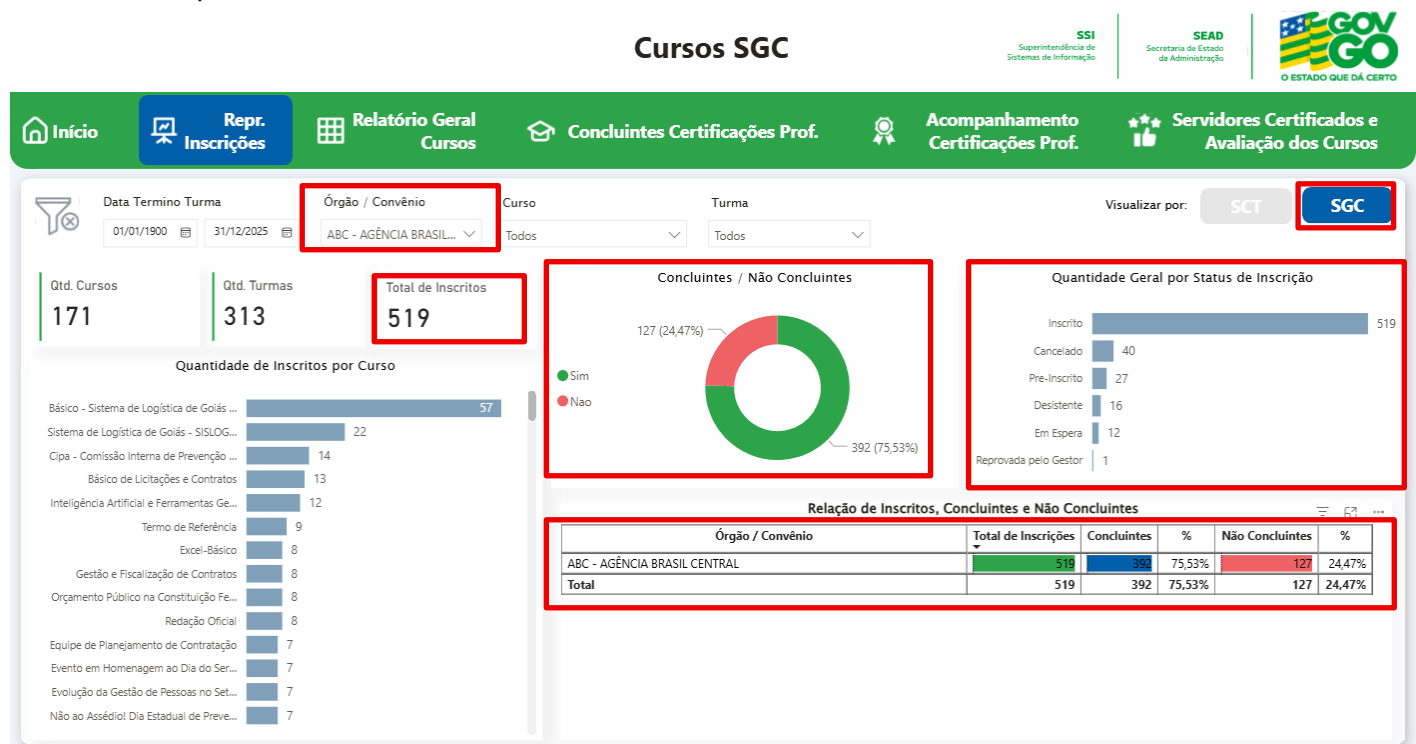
Cursos SGC

SSI
Superintendência de Sistemas de Informação

SEAD
Secretaria de Estado da Administração

GOV GO
O ESTADO QUE DÁ CERTO

Início
Repr. Inscrições
Relatório Geral Cursos
Concluintes Certificações Prof.
Acompanhamento Certificações Prof.
Servidores Certificados e Avaliação dos Cursos

Data Termino Turma
01/01/1900
31/12/2025
Órgão / Convênio
ABC - AGÊNCIA BRASIL...
Curso
Todos
Turma
Todos
Visualizar por:
SCT
SGC

Qtd. Cursos
171
Qtd. Turmas
313
Total de Inscritos
519

Quantidade de Inscritos por Curso
Básico - Sistema de Logística de Goiás ... 57
Sistema de Logística de Goiás - SISLOG... 22
Cipa - Comissão Interna de Prevenção ... 14
Básico de Licitações e Contratos 13
Inteligência Artificial e Ferramentas Ge... 12
Termo de Referência 9
Excel-Básico 8
Gestão e Fiscalização de Contratos 8
Orçamento Público na Constituição Fe... 8
Redação Oficial 8
Equipe de Planejamento de Contratação 7
Evento em Homenagem ao Dia do Ser... 7
Evolução da Gestão de Pessoas no Set... 7
Não ao Assédio! Dia Estadual de Preve... 7

Concluintes / Não Concluintes
Sim
Nao
127 (24,47%)
392 (75,53%)

Quantidade Geral por Status de Inscrição
Inscrito 519
Cancelado 40
Pre-Inscrito 27
Desistente 16
Em Espera 12
Reprovada pelo Gestor 1

Relação de Inscritos, Concluintes e Não Concluintes

| Órgão / Convênio | Total de Inscrições | Concluintes | % | Não Concluintes | % |
|---|---|---|---|---|---|
| ABC - AGÊNCIA BRASIL CENTRAL | 519 | 392 | 75,53% | 127 | 24,47% |
| Total | 519 | 392 | 75,53% | 127 | 24,47% |